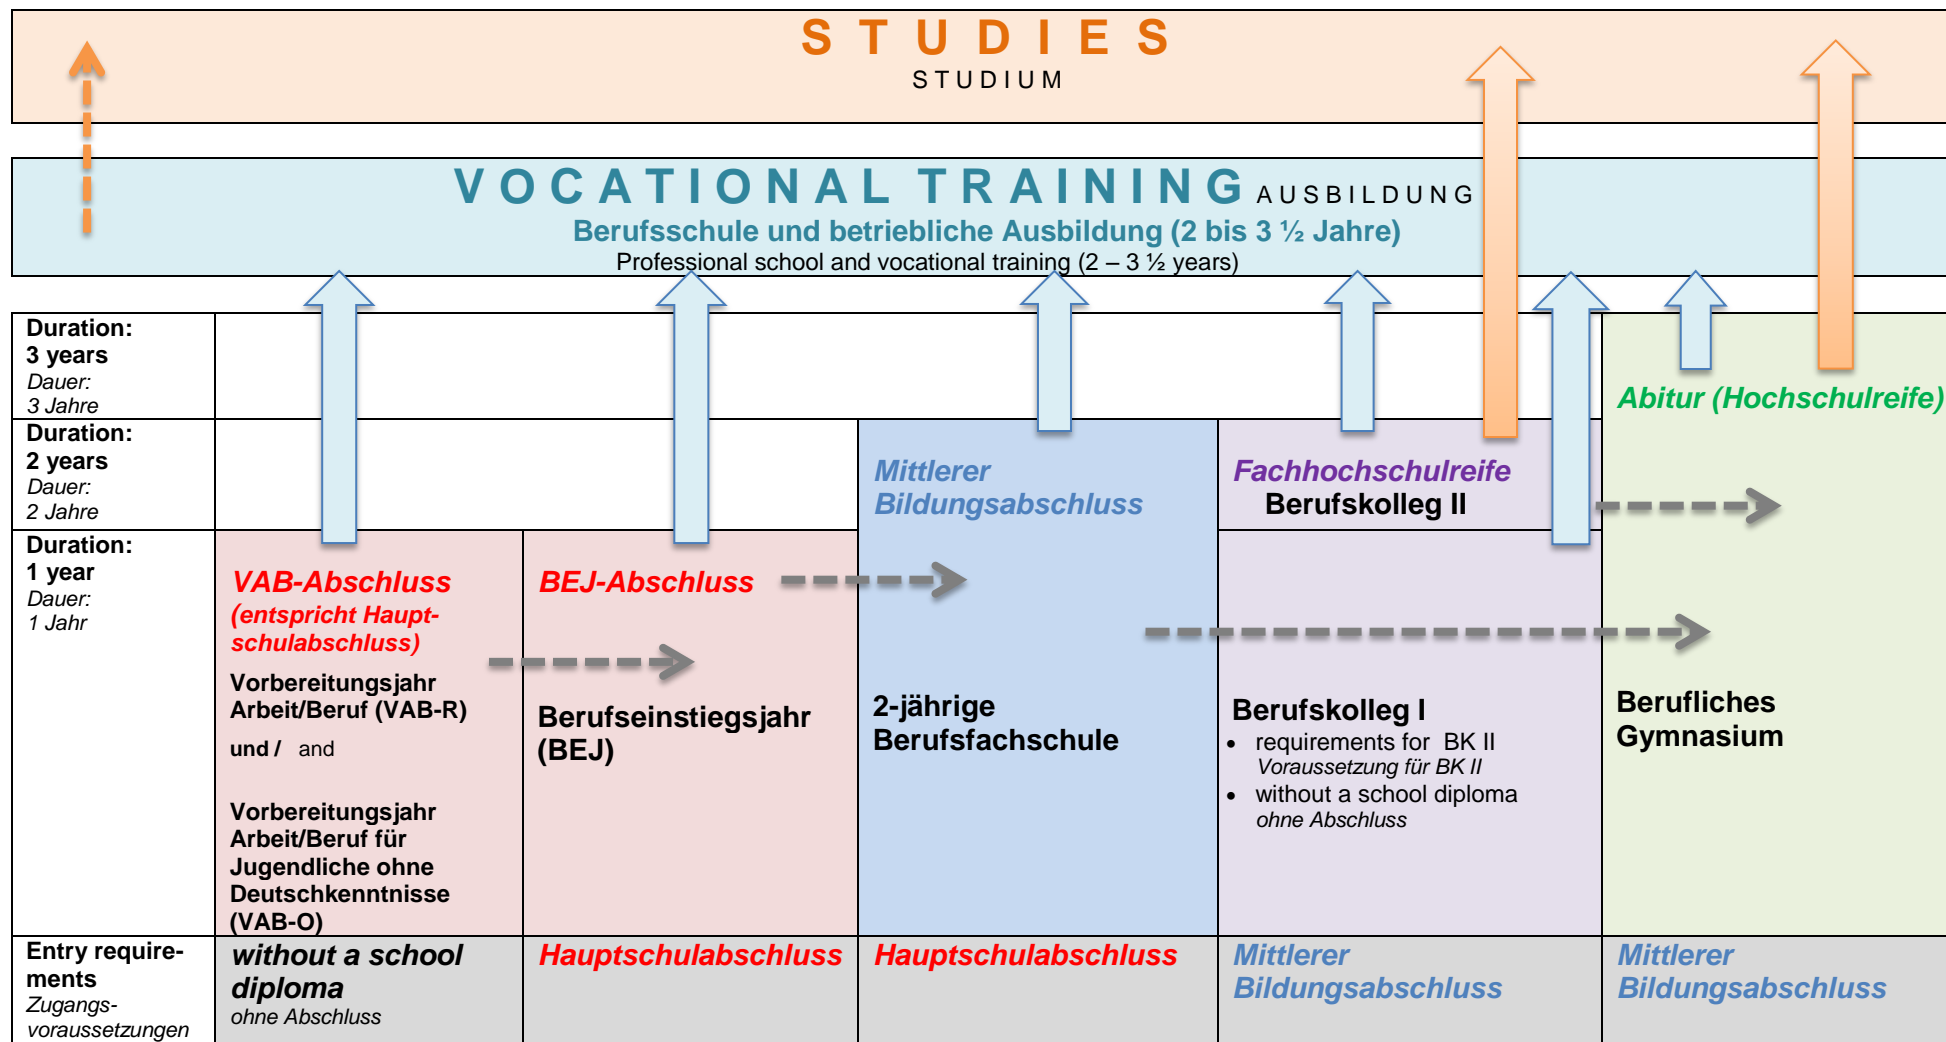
S T U D I E S
STUDIUM

V O C A T I O N A L T R A I N I N G AUSBILDUNG
Berufsschule und betriebliche Ausbildung (2 bis 3 ½ Jahre)
Professional school and vocational training (2 – 3 ½ years)

Duration:
3 years
Dauer:
3 Jahre

Abitur (Hochschulreife)

Duration:
2 years
Dauer:
2 Jahre

Mittlerer Bildungsabschluss

Fachhochschulreife
Berufskolleg II

Duration:
1 year
Dauer:
1 Jahr

VAB-Abschluss
(entspricht Hauptschulabschluss)

Vorbereitungsjahr Arbeit/Beruf (VAB-R)

und / and

Vorbereitungsjahr Arbeit/Beruf für Jugendliche ohne Deutschkenntnisse (VAB-O)

BEJ-Abschluss

Berufseinstiegsjahr (BEJ)

2-jährige Berufsfachschule

Berufskolleg I
• requirements for BK II
Voraussetzung für BK II
• without a school diploma
ohne Abschluss

Berufliches Gymnasium

Entry requirements
Zugangsvoraussetzungen

without a school diploma
ohne Abschluss

Hauptschulabschluss

Hauptschulabschluss

Mittlerer Bildungsabschluss

Mittlerer Bildungsabschluss